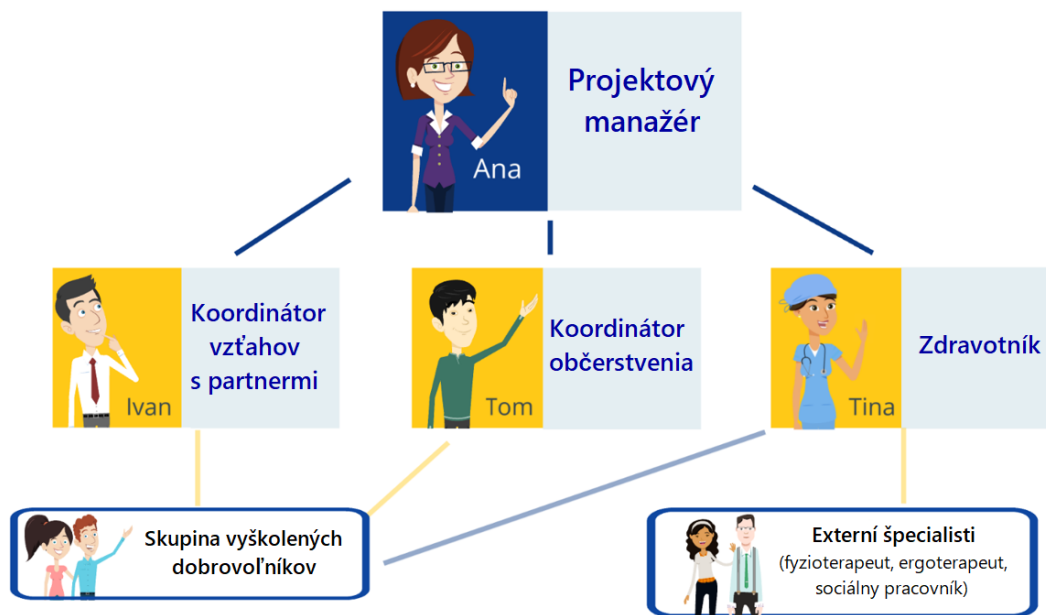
Ana

Projektový manažér

Ivan

Koordinátor vzťahov s partnermi

Tom

Koordinátor občerstvenia

Tina

Zdravotník

Skupina vyškolených dobrovoľníkov

Externí špecialisti
(fyzioterapeut, ergoterapeut, sociálny pracovník)